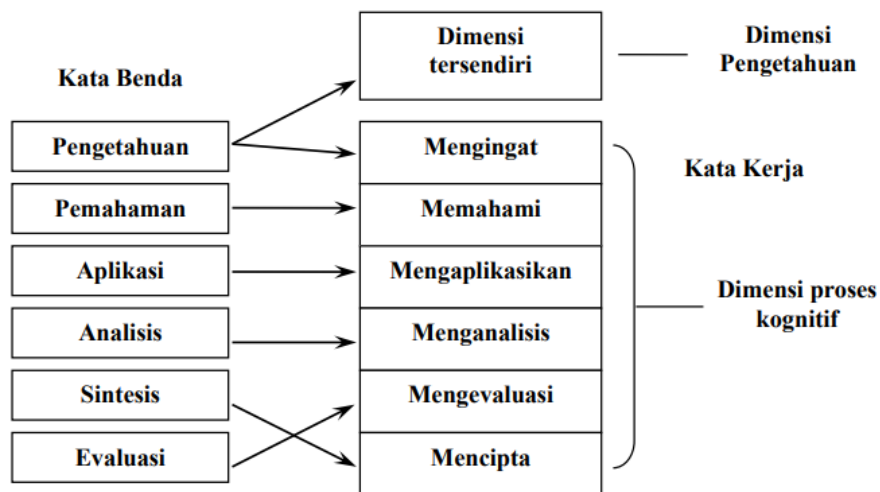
Kata Benda

Dimensi tersendiri

Dimensi Pengetahuan

Pengetahuan

Mengingat

Kata Kerja

Pemahaman

Memahami

Aplikasi

Mengaplikasikan

Dimensi proses kognitif

Analisis

Menganalisis

Sintesis

Mengevaluasi

Evaluasi

Mencipta